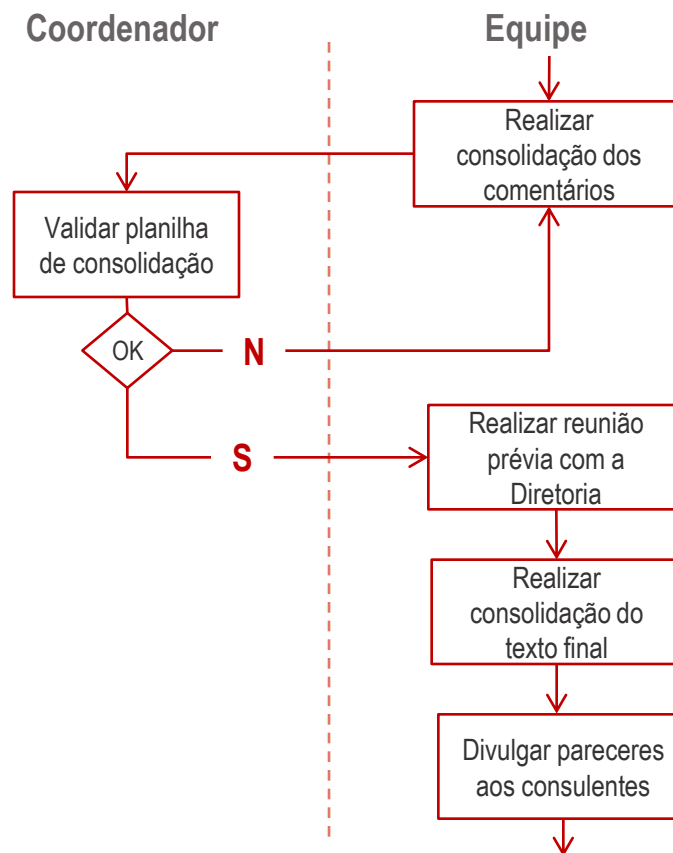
Coordenador

Equipe

Realizar consolidação dos comentários

Validar planilha de consolidação

OK

N

S

Realizar reunião prévia com a Diretoria

Realizar consolidação do texto final

Divulgar pareceres aos consulentes